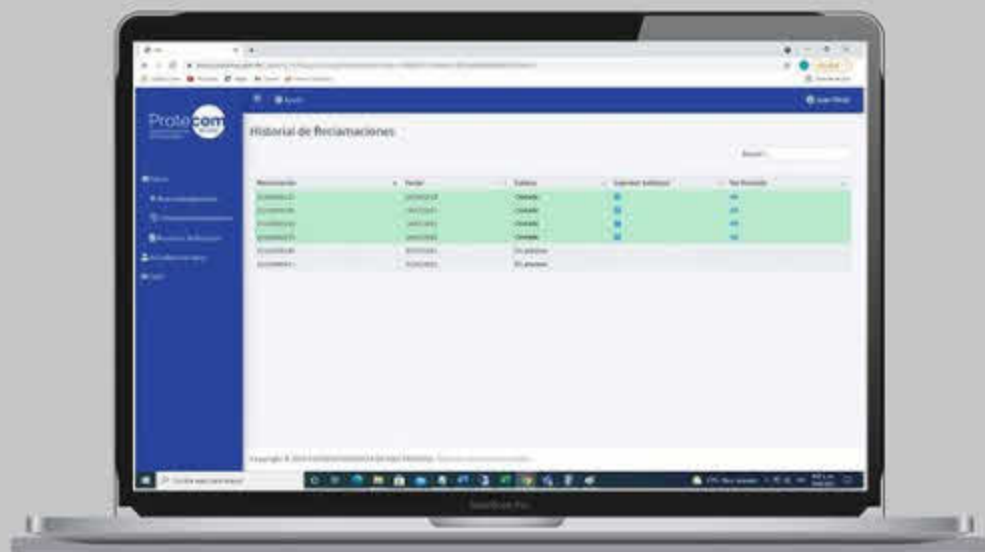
Protecom

Historial de Reclamaciones

Buscar:

| Reclamación | Fecha | Estado | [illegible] | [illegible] |
|---|---|---|---|---|
| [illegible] | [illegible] | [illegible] | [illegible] | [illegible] |
| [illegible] | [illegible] | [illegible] | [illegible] | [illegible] |
| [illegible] | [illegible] | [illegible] | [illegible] | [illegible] |
| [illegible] | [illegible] | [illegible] | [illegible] | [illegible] |
| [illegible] | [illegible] | En proceso | | |
| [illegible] | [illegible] | En proceso | | |

Copyright © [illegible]

MacBook Pro